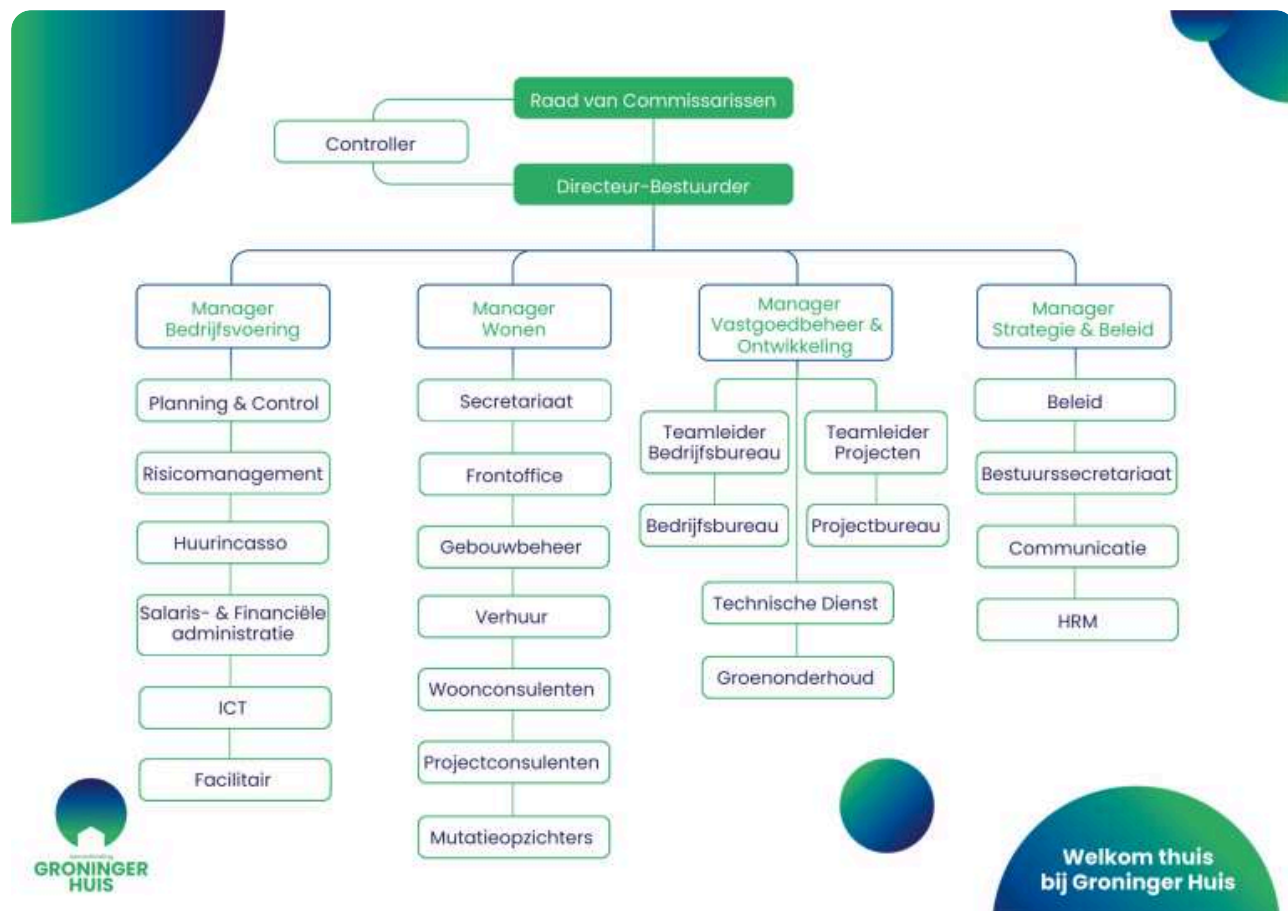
Raad van Commissarissen

Controller

Directeur-Bestuurder

Manager Bedrijfsvoering

Planning & Control

Risicomanagement

Huurincasso

Salaris- & Financiële administratie

ICT

Facilitair

Manager Wonen

Secretariaat

Frontoffice

Gebouwbeheer

Verhuur

Woonconsulenten

Projectconsulenten

Mutatieopzichters

Manager Vastgoedbeheer & Ontwikkeling

Teamleider Bedrijfsbureau

Bedrijfsbureau

Teamleider Projecten

Projectbureau

Technische Dienst

Groenonderhoud

Manager Strategie & Beleid

Beleid

Bestuurssecretariaat

Communicatie

HRM

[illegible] GRONINGER HUIS

Welkom thuis bij Groninger Huis